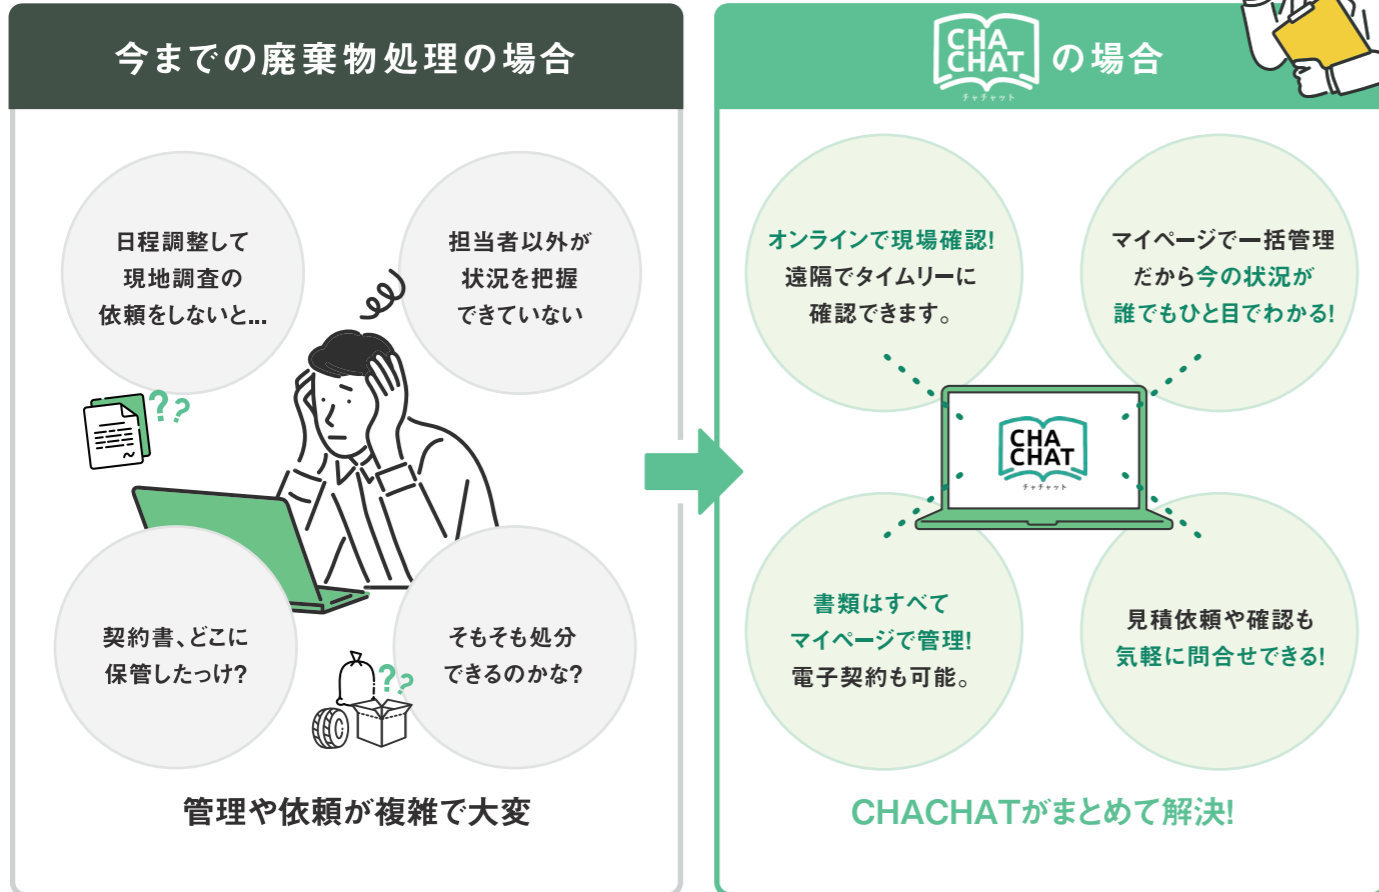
今までの廃棄物処理の場合

日程調整して
現地調査の
依頼をしないと…

担当者以外が
状況を把握
できていない

??

契約書、どこに
保管したっけ?

そもそも処分
できるのかな?

??

管理や依頼が複雑で大変

CHA CHAT
チャチャット
の場合

オンラインで現場確認!
遠隔でタイムリーに
確認できます。

マイページで一括管理
だから今の状況が
誰でもひと目でわかる!

CHA CHAT
チャチャット

書類はすべて
マイページで管理!
電子契約も可能。

見積依頼や確認も
気軽に問合せできる!

CHACHATがまとめて解決!